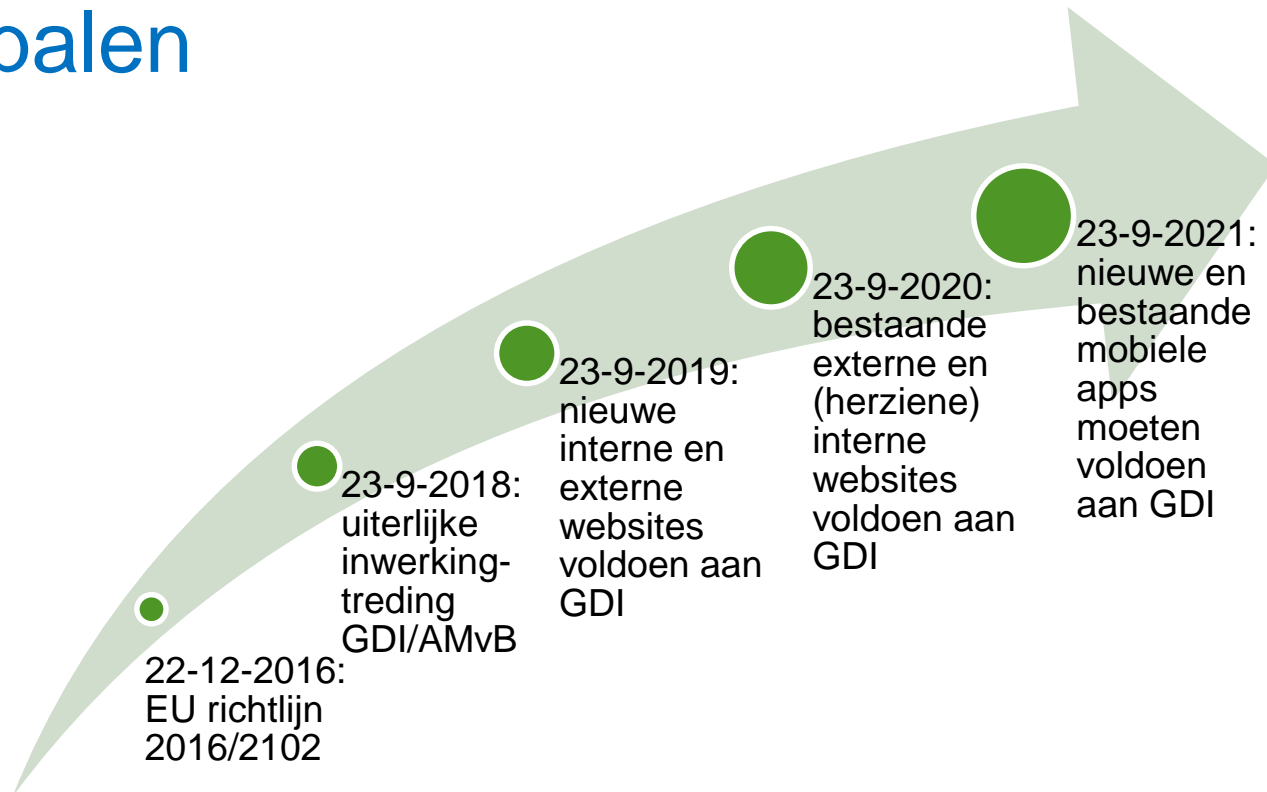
balen

22-12-2016: EU richtlijn 2016/2102

23-9-2018: uiterlijke inwerkingtreding GDI/AMvB

23-9-2019: nieuwe interne en externe websites voldoen aan GDI

23-9-2020: bestaande externe en (herziene) interne websites voldoen aan GDI

23-9-2021: nieuwe en bestaande mobiele apps moeten voldoen aan GDI